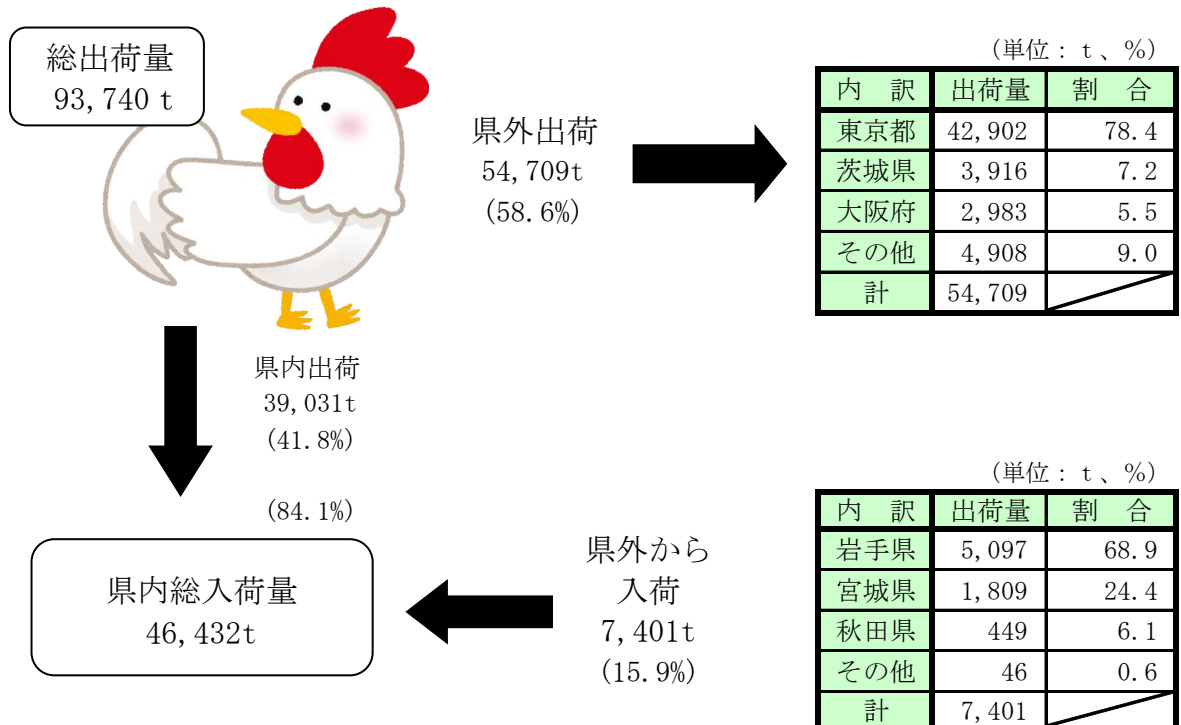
総出荷量
93,740 t

県外出荷
54,709t
(58.6%)

（単位：ｔ、%）

| 内　訳 | 出荷量 | 割　合 |
|---|---|---|
| 東京都 | 42,902 | 78.4 |
| 茨城県 | 3,916 | 7.2 |
| 大阪府 | 2,983 | 5.5 |
| その他 | 4,908 | 9.0 |
| 計 | 54,709 | |

県内出荷
39,031t
(41.8%)

(84.1%)

県内総入荷量
46,432t

県外から
入荷
7,401t
(15.9%)

（単位：ｔ、%）

| 内　訳 | 出荷量 | 割　合 |
|---|---|---|
| 岩手県 | 5,097 | 68.9 |
| 宮城県 | 1,809 | 24.4 |
| 秋田県 | 449 | 6.1 |
| その他 | 46 | 0.6 |
| 計 | 7,401 | |